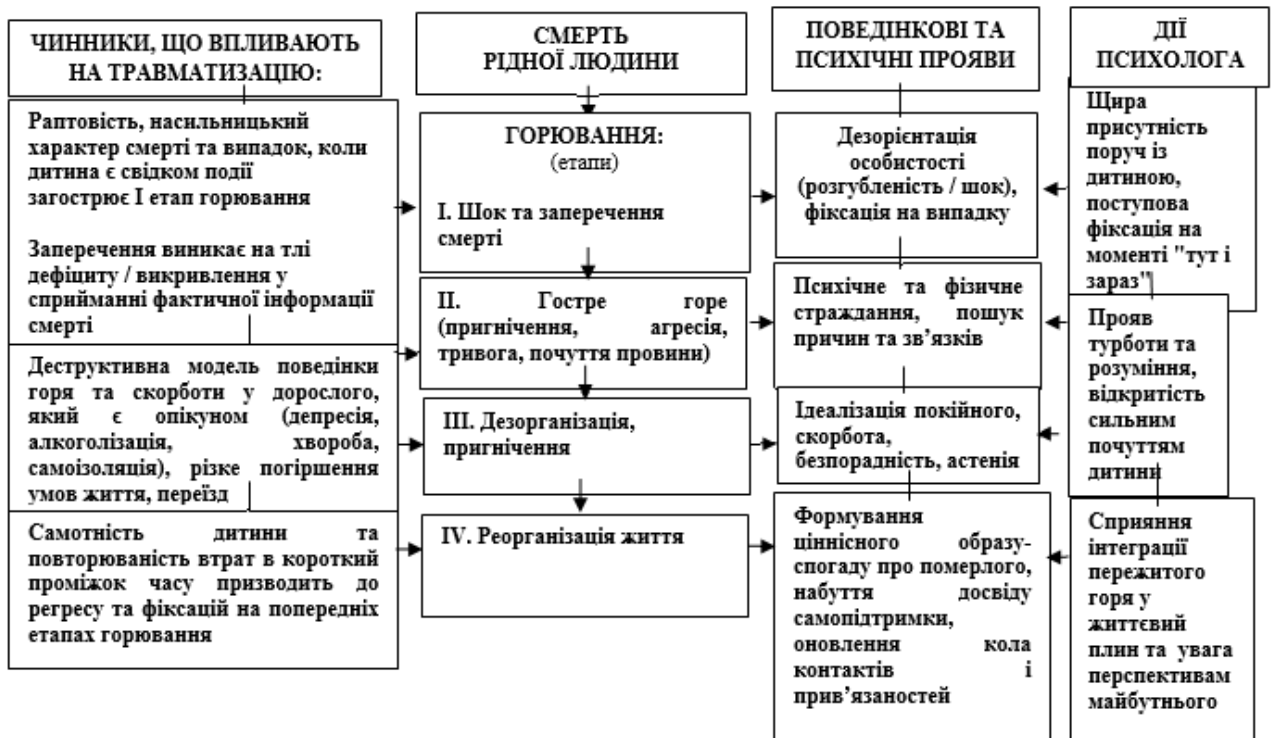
ЧИННИКИ, ЩО ВПЛИВАЮТЬ НА ТРАВМАТИЗАЦІЮ:

СМЕРТЬ РІДНОЇ ЛЮДИНИ

ПОВЕДІНКОВІ ТА ПСИХІЧНІ ПРОЯВИ

ДІЇ ПСИХОЛОГА

Раптовість, насильницький характер смерті та випадок, коли дитина є свідком події загострює І етап горювання

Заперечення виникає на тлі дефіциту / викривлення у сприйманні фактичної інформації смерті

Деструктивна модель поведінки горя та скорботи у дорослого, який є опікуном (депресія, алкоголізація, хвороба, самоізоляція), різке погіршення умов життя, переїзд

Самотність дитини та повторюваність втрат в короткий проміжок часу призводить до регресу та фіксацій на попередніх етапах горювання

ГОРЮВАННЯ:
(етапи)

I. Шок та заперечення смерті

II. Гостре горе (пригнічення, агресія, тривога, почуття провини)

III. Дезорганізація, пригнічення

IV. Реорганізація життя

Дезорієнтація особистості (розгубленість / шок), фіксація на випадку

Психічне та фізичне страждання, пошук причин та зв'язків

Ідеалізація покійного, скорбота, безпорадність, астенія

Формування ціннісного образу-спогаду про померлого, набуття досвіду самопідтримки, оновлення кола контактів і прив'язаностей

Щира присутність поруч із дитиною, поступова фіксація на моменті "тут і зараз"

Прояв турботи та розуміння, відкритість сильним почуттям дитини

Сприяння інтеграції пережитого горя у життєвий плин та увага перспективам майбутнього